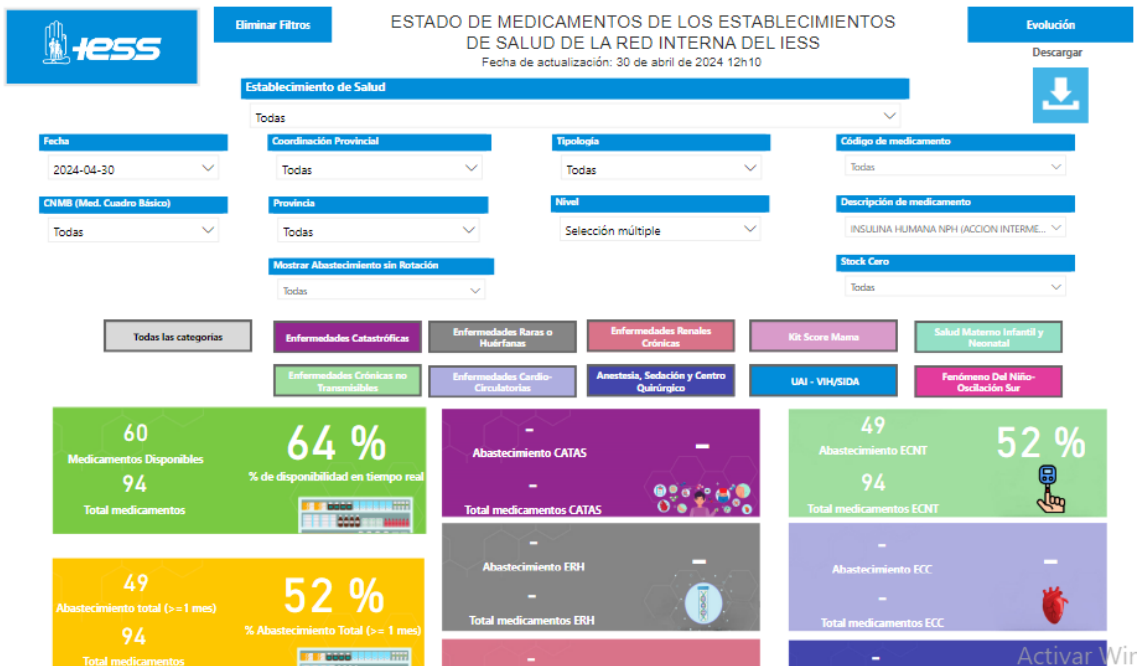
IESS

Eliminar Filtros

ESTADO DE MEDICAMENTOS DE LOS ESTABLECIMIENTOS DE SALUD DE LA RED INTERNA DEL IESS
Fecha de actualización: 30 de abril de 2024 12h10

Evolución

Descargar

Establecimiento de Salud
Todas

Fecha
2024-04-30

Coordinación Provincial
Todas

Tipología
Todas

Código de medicamento
Todas

CNMB (Med. Cuadro Básico)
Todas

Provincia
Todas

Nivel
Selección múltiple

Descripción de medicamento
INSULINA HUMANA NPH (ACCION INTERME...

Mostrar Abastecimiento sin Rotación
Todas

Stock Cero
Todas

Todas las categorías

Enfermedades Catastróficas

Enfermedades Raras o Huérfanas

Enfermedades Renales Crónicas

Kit Score Mama

Salud Materno Infantil y Neonatal

Enfermedades Crónicas no Transmisibles

Enfermedades Cardio-Circulatorias

Anestesia, Sedación y Centro Quirúrgico

UAI - VIH/SIDA

Fenómeno Del Niño-Oscilación Sur

60
Medicamentos Disponibles
94
Total medicamentos
64 %
% de disponibilidad en tiempo real

-
Abastecimiento CATAS
-
-
Total medicamentos CATAS

49
Abastecimiento ECNT
94
Total medicamentos ECNT
52 %

49
Abastecimiento total (>=1 mes)
94
Total medicamentos
52 %
% Abastecimiento Total (>= 1 mes)

-
Abastecimiento ERH
-
-
Total medicamentos ERH

-
Abastecimiento ECC
-
-
Total medicamentos ECC

-

-

Activar Wir